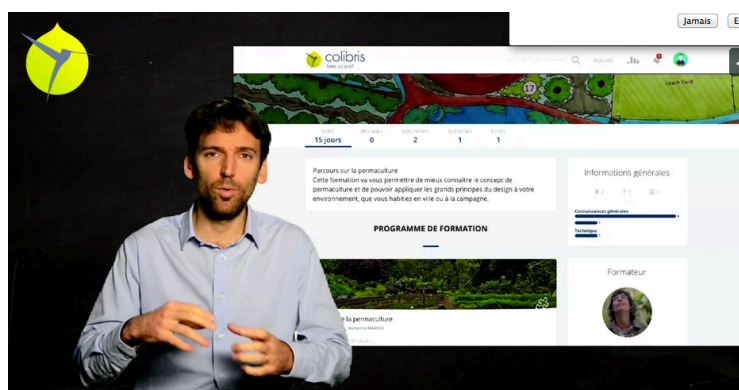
Jamais

E

colibris

faire sa part

ACCUEIL

17

Leach Field

15 jours

0

2

1

1

Parcours sur la permaculture
Cette formation va vous permettre de mieux connaître le concept de permaculture et de pouvoir appliquer les grands principes du design à votre environnement, que vous habitiez en ville ou à la campagne.

PROGRAMME DE FORMATION

la permaculture

Informations générales

Connaissances générales

Technique

Formateur